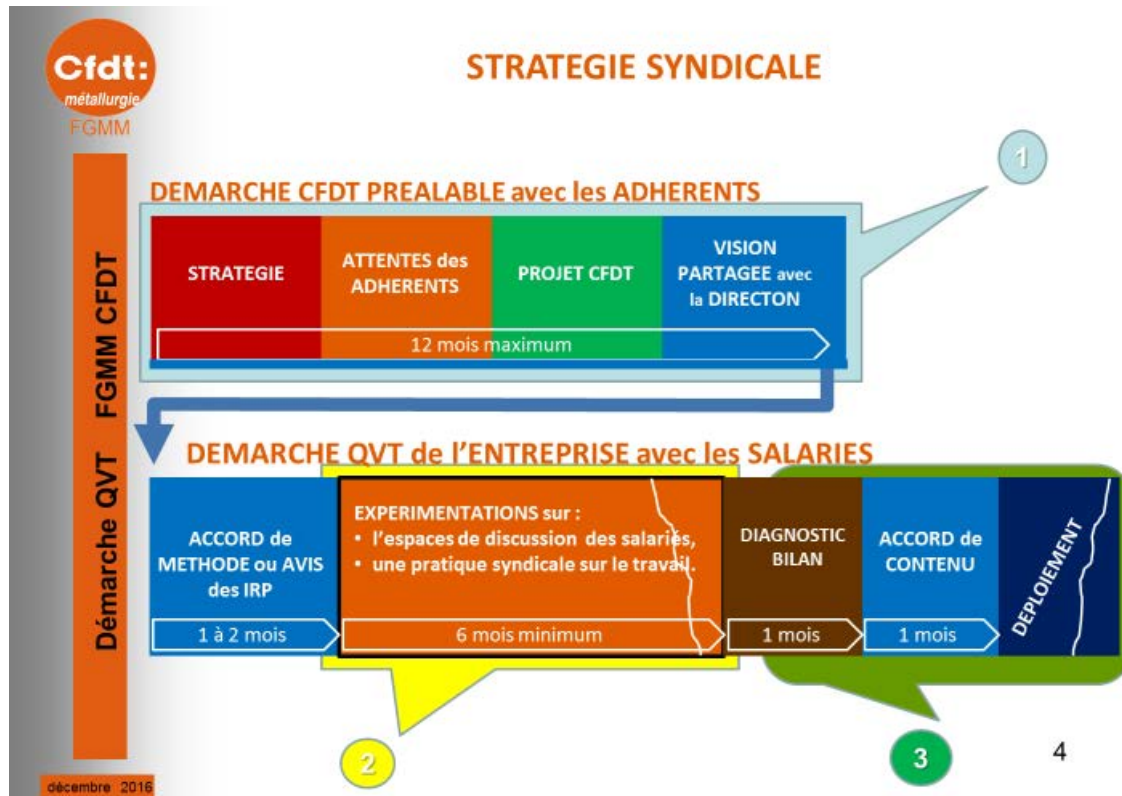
Cfdt:
métallurgie
FGMM

STRATEGIE SYNDICALE

Démarche QVT FGMM CFDT

1

DEMARCHE CFDT PREALABLE avec les ADHERENTS

STRATEGIE

ATTENTES des ADHERENTS

PROJET CFDT

VISION PARTAGEE avec la DIRECTON

12 mois maximum

DEMARCHE QVT de l'ENTREPRISE avec les SALARIES

ACCORD de METHODE ou AVIS des IRP

1 à 2 mois

EXPERIMENTATIONS sur :
• l'espaces de discussion des salariés,
• une pratique syndicale sur le travail.

6 mois minimum

DIAGNOSTIC BILAN

1 mois

ACCORD de CONTENU

1 mois

DEPLOIEMENT

2

3

4

décembre 2016